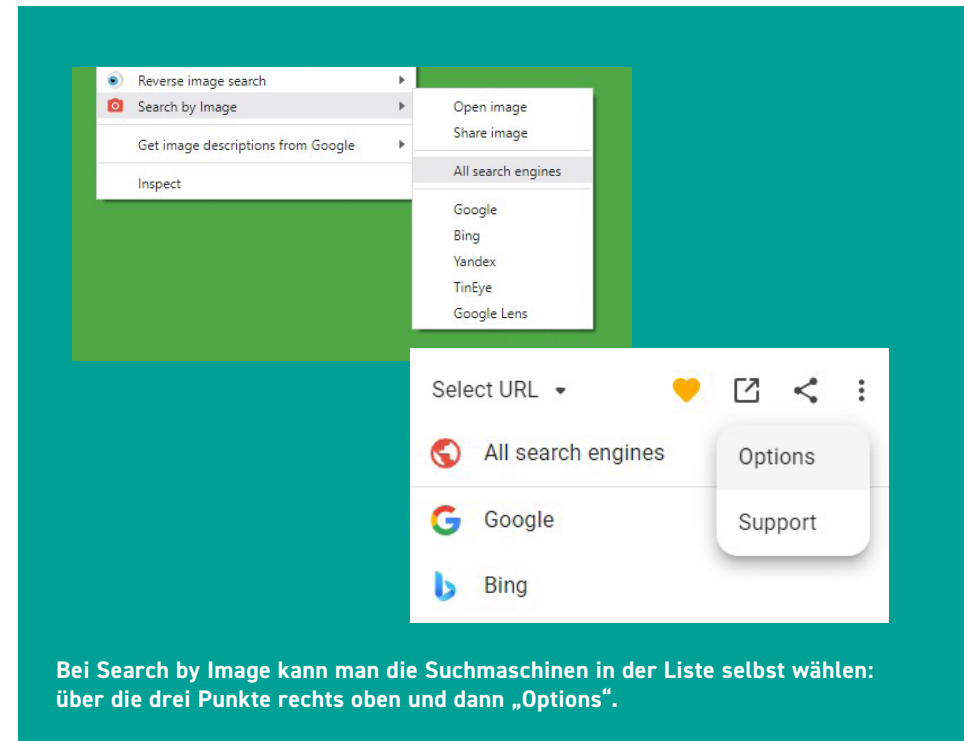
Reverse image search
Search by Image
Get image descriptions from Google
Inspect

Open image
Share image
All search engines
Google
Bing
Yandex
TinEye
Google Lens

Select URL
All search engines
Google
Bing
Options
Support

Bei Search by Image kann man die Suchmaschinen in der Liste selbst wählen: über die drei Punkte rechts oben und dann „Options“.